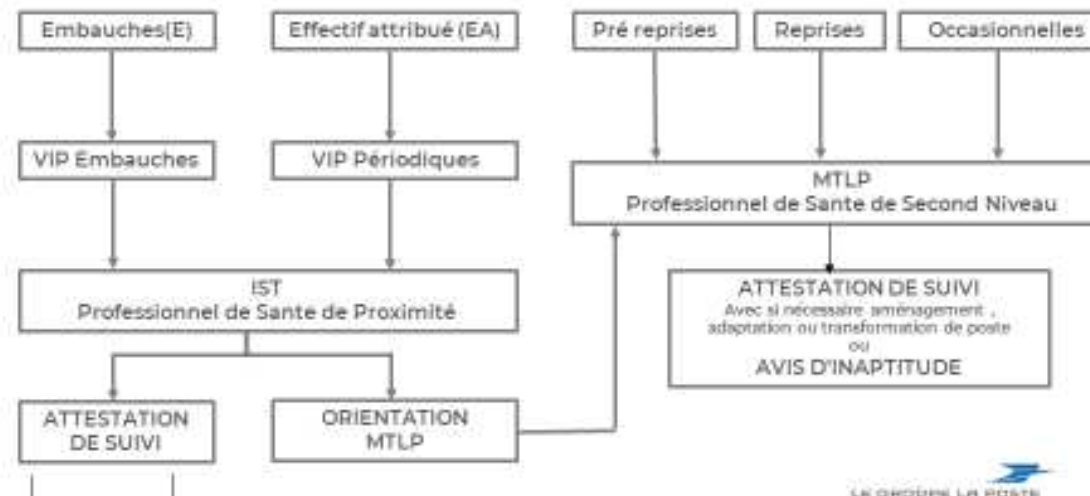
Embauches(E)

Effectif attribué (EA)

Pré reprises

Reprises

Occasionnelles

VIP Embauches

VIP Périodiques

MTLP
Professionnel de Sante de Second Niveau

IST
Professionnel de Sante de Proximité

ATTESTATION DE SUIVI
Avec si nécessaire aménagement , adaptation ou transformation de poste
ou
AVIS D'INAPTITUDE

ATTESTATION DE SUIVI

ORIENTATION MTLP

LE GROUPE LA POSTE